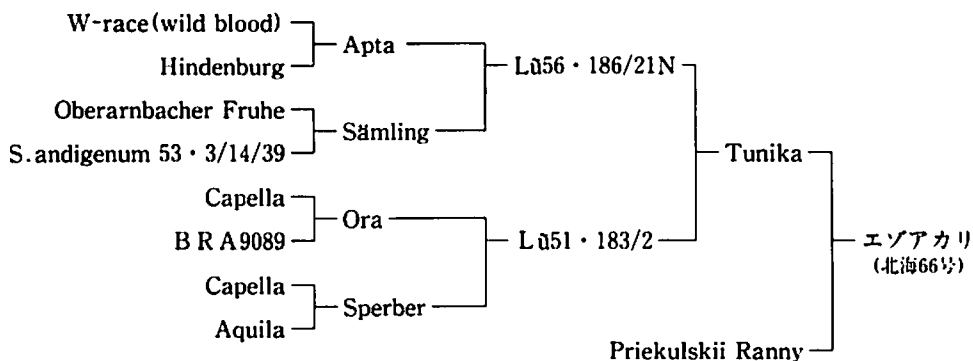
W-race(wild blood)
Hindenburg
Apta
Oberarnbacher Fruhe
S. andigenum 53 · 3/14/39
Sämling
Lü56 · 186/21N
Capella
B R A9089
Ora
Capella
Aquila
Sperber
Lü51 · 183/2
Tunika
Priekulskii Ranny
エゾアカリ
(北海66号)